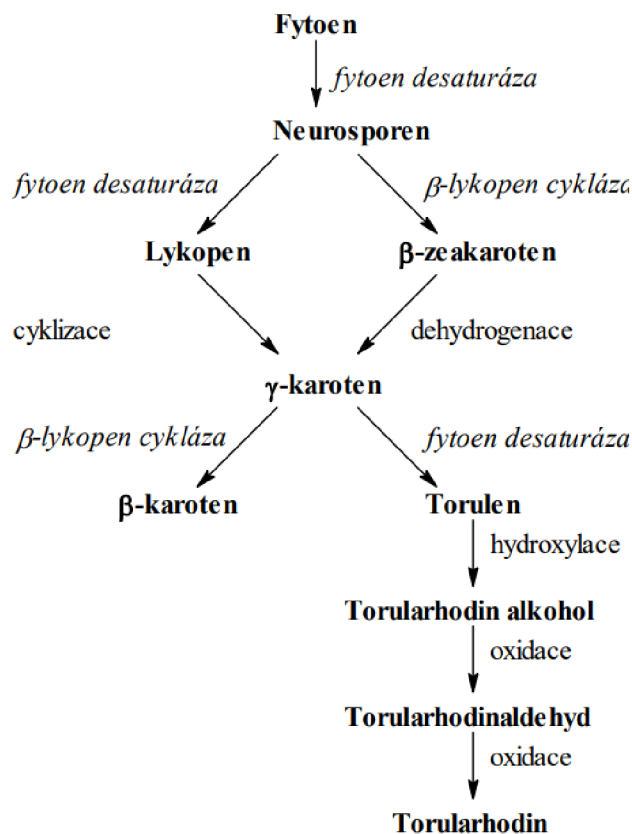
Fytoen

fytoen desaturáza

Neurosporen

fytoen desaturáza

β-lykopen cykláza

Lykopen

β-zeakaroten

cyklizace

dehydrogenace

γ-karoten

β-lykopen cykláza

fytoen desaturáza

β-karoten

Torulen

hydroxylace

Torularhodin alkohol

oxidace

Torularhodinaldehyd

oxidace

Torularhodin